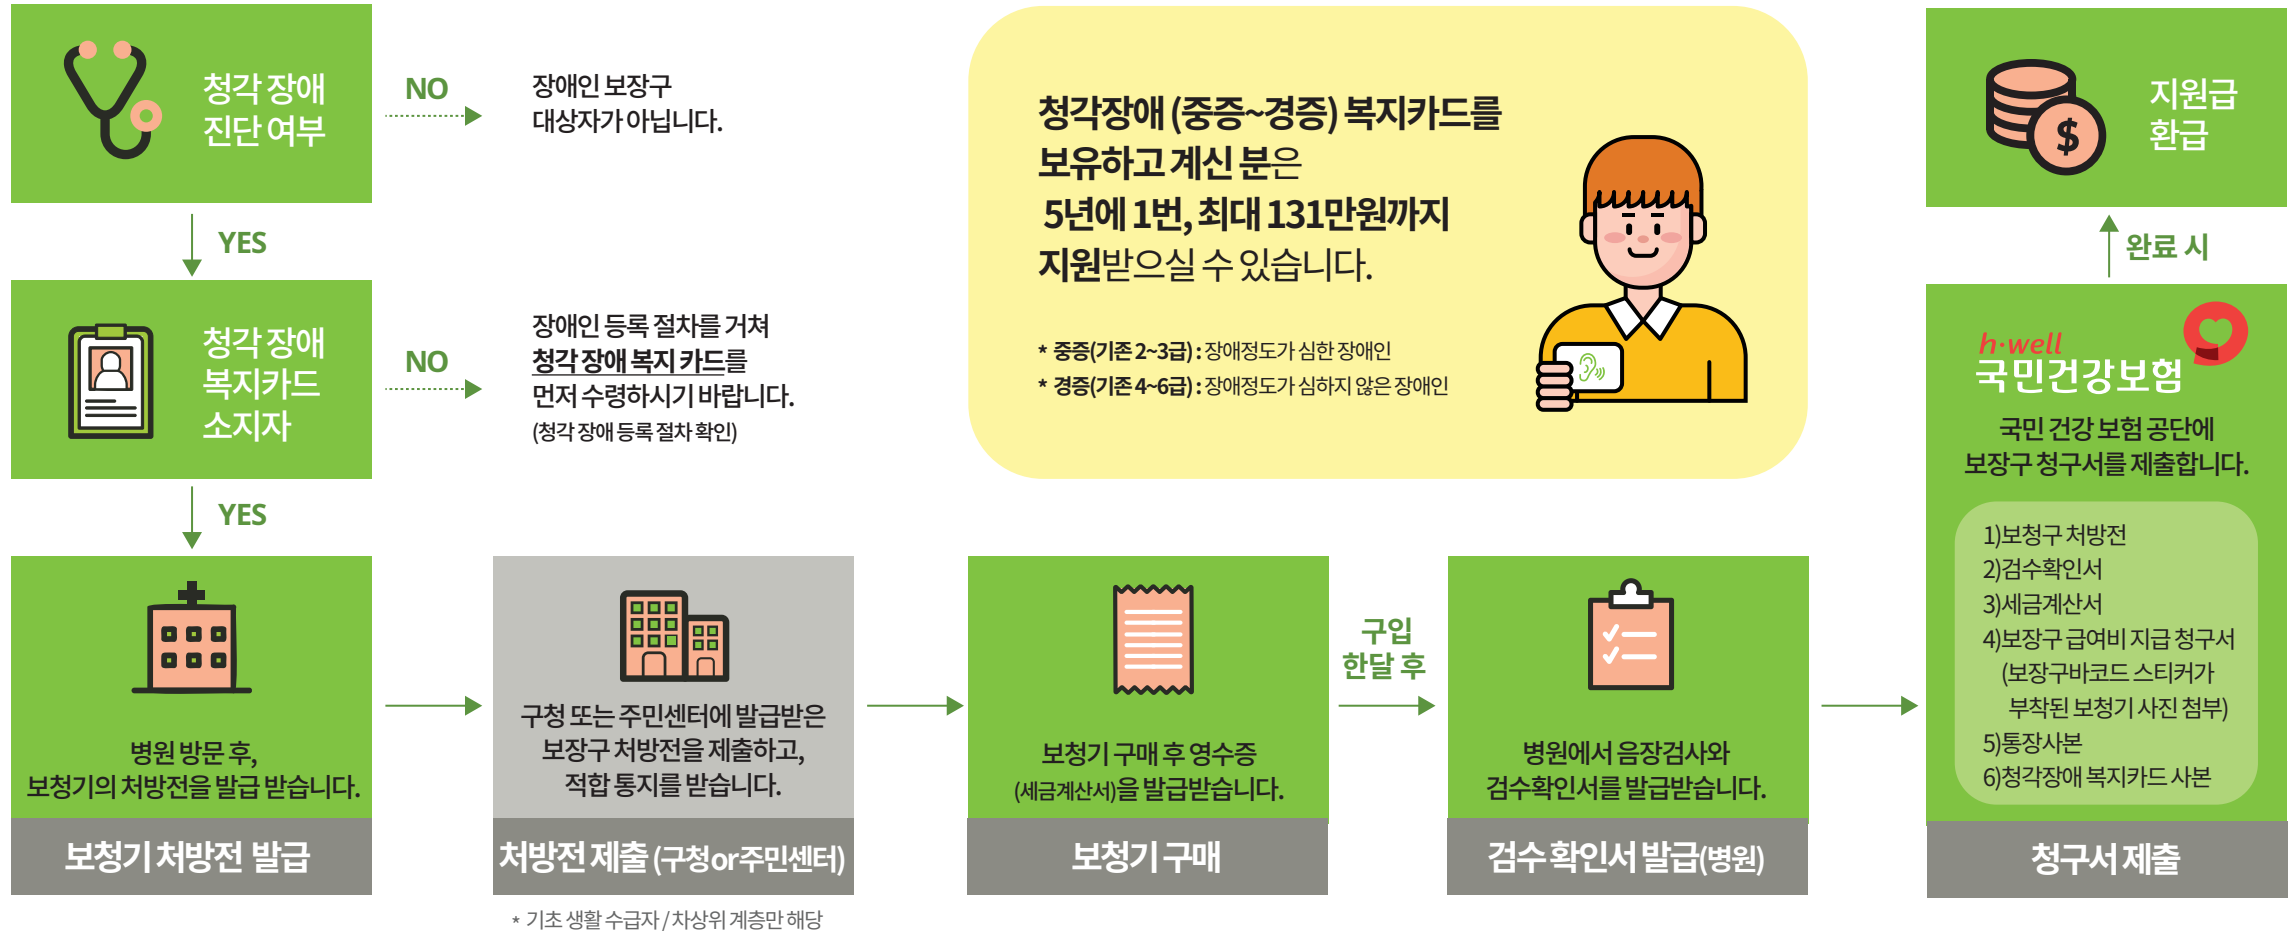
청각 장애 진단 여부

NO

장애인 보장구 대상자가 아닙니다.

YES

청각 장애 복지카드 소지자

NO

장애인 등록 절차를 거쳐 청각 장애 복지 카드를 먼저 수령하시기 바랍니다. (청각 장애 등록 절차 확인)

YES

청각장애 (중증~경증) 복지카드를 보유하고 계신 분은 5년에 1번, 최대 131만원까지 지원받으실 수 있습니다.

* 중증(기존 2~3급) : 장애정도가 심한 장애인
* 경증(기존 4~6급) : 장애정도가 심하지 않은 장애인

지원금 환급

완료 시

h·well 국민건강보험

국민 건강 보험 공단에 보장구 청구서를 제출합니다.

1)보청구 처방전
2)검수확인서
3)세금계산서
4)보장구 급여비 지급 청구서 (보장구바코드 스티커가 부착된 보청기 사진 첨부)
5)통장사본
6)청각장애 복지카드 사본

병원 방문 후, 보청기의 처방전을 발급 받습니다.

보청기 처방전 발급

구청 또는 주민센터에 발급받은 보장구 처방전을 제출하고, 적합 통지를 받습니다.

처방전 제출 (구청or주민센터)

* 기초 생활 수급자 / 차상위 계층만 해당

보청기 구매 후 영수증 (세금계산서)을 발급받습니다.

보청기 구매

구입 한달 후

병원에서 음장검사와 검수확인서를 발급받습니다.

검수 확인서 발급(병원)

청구서 제출